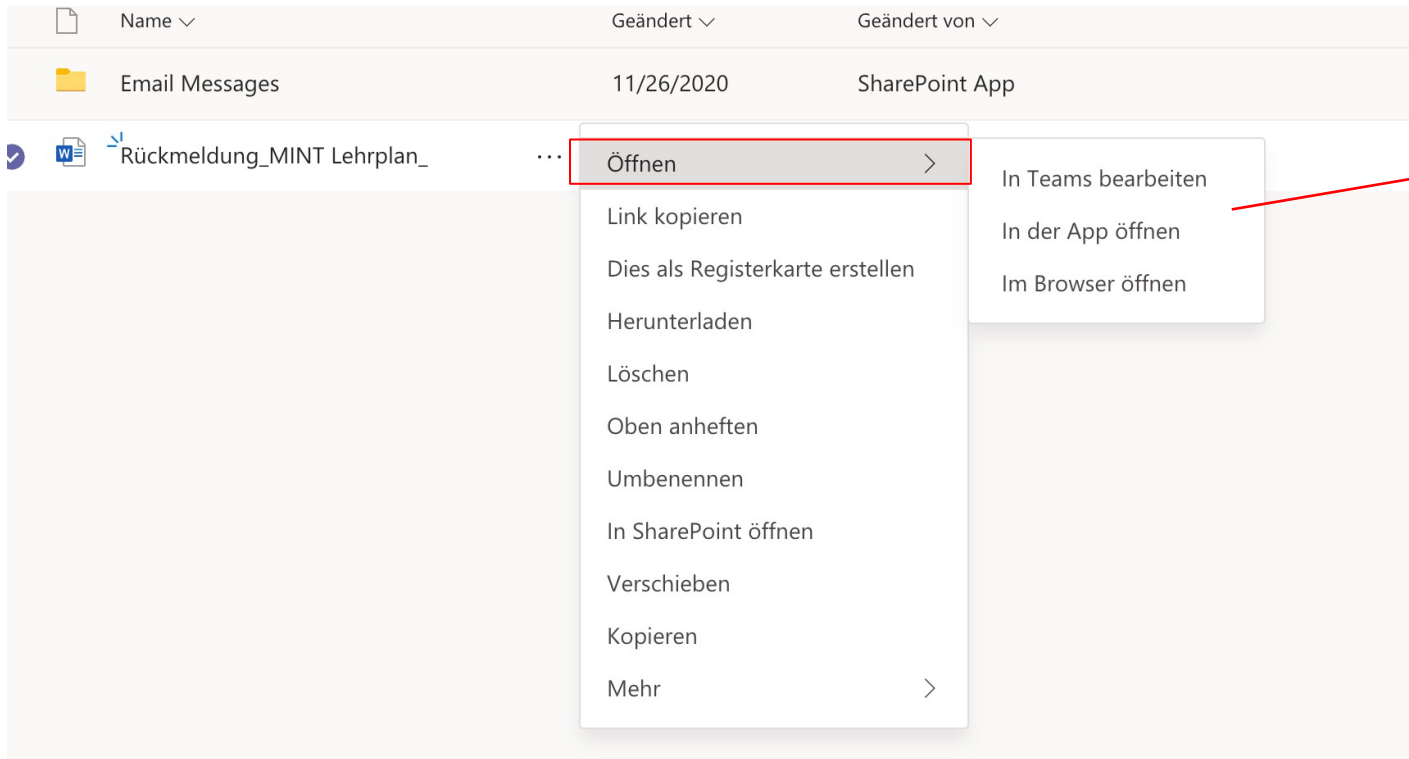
| Name | Geändert | Geändert von |
|---|---|---|
| Email Messages | 11/26/2020 | SharePoint App |
| Rückmeldung_MINT Lehrplan_ | | |

Öffnen
Link kopieren
Dies als Registerkarte erstellen
Herunterladen
Löschen
Oben anheften
Umbenennen
In SharePoint öffnen
Verschieben
Kopieren
Mehr

In Teams bearbeiten
In der App öffnen
Im Browser öffnen